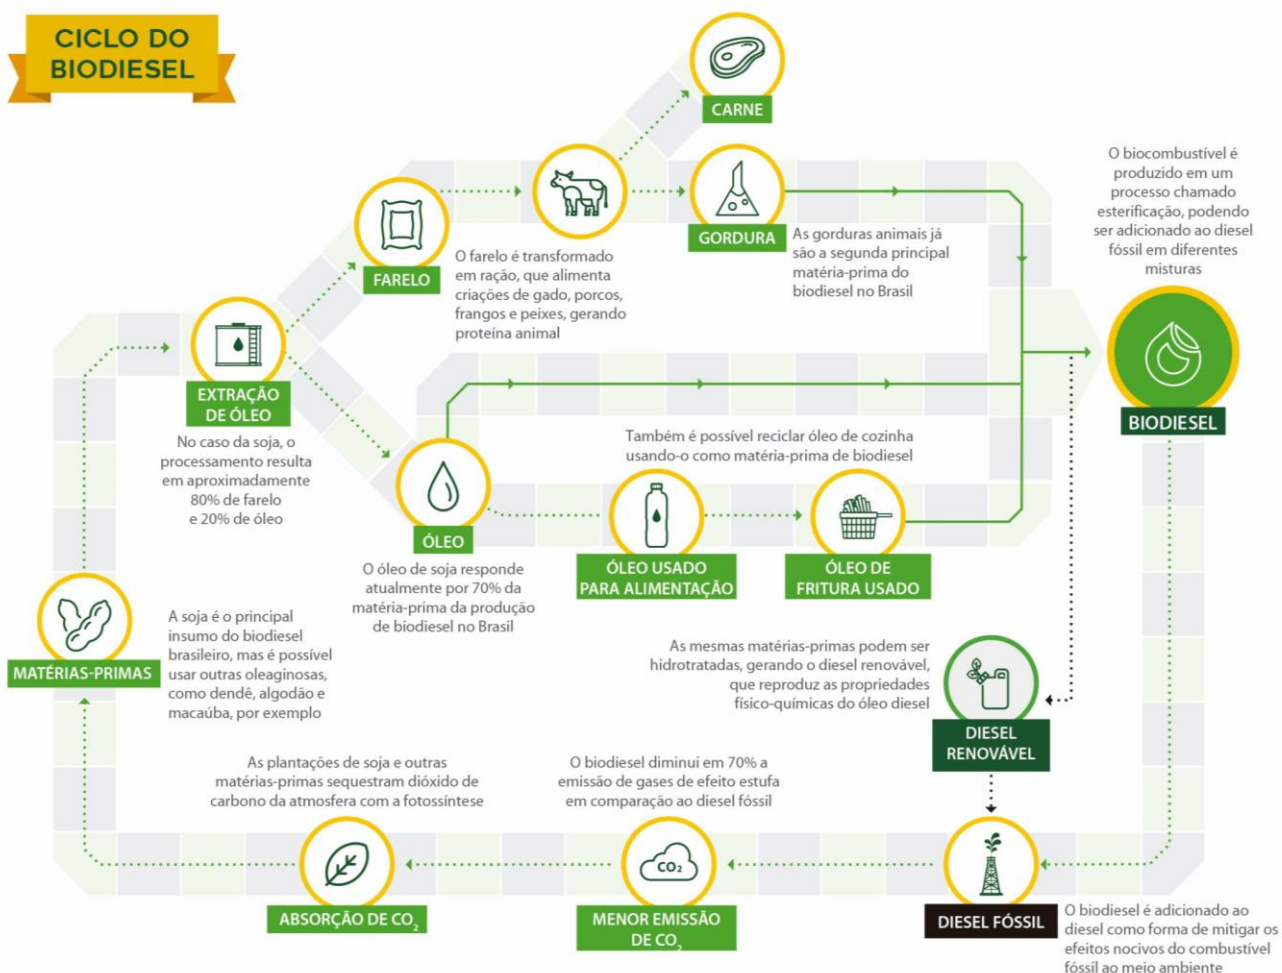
CICLO DO BIODIESEL

CARNE

FARELO

O farelo é transformado em ração, que alimenta criações de gado, porcos, frangos e peixes, gerando proteína animal

GORDURA

As gorduras animais já são a segunda principal matéria-prima do biodiesel no Brasil

O biocombustível é produzido em um processo chamado esterificação, podendo ser adicionado ao diesel fóssil em diferentes misturas

BIODIESEL

EXTRAÇÃO DE ÓLEO

No caso da soja, o processamento resulta em aproximadamente 80% de farelo e 20% de óleo

Também é possível reciclar óleo de cozinha usando-o como matéria-prima de biodiesel

ÓLEO

O óleo de soja responde atualmente por 70% da matéria-prima da produção de biodiesel no Brasil

ÓLEO USADO PARA ALIMENTAÇÃO

ÓLEO DE FRITURA USADO

MATÉRIAS-PRIMAS

A soja é o principal insumo do biodiesel brasileiro, mas é possível usar outras oleaginosas, como dendê, algodão e macaúba, por exemplo

As mesmas matérias-primas podem ser hidrotratadas, gerando o diesel renovável, que reproduz as propriedades físico-químicas do óleo diesel

DIESEL RENOVÁVEL

As plantações de soja e outras matérias-primas sequestram dióxido de carbono da atmosfera com a fotossíntese

O biodiesel diminui em 70% a emissão de gases de efeito estufa em comparação ao diesel fóssil

$CO_2$

ABSORÇÃO DE $CO_2$

MENOR EMISSÃO DE $CO_2$

DIESEL FÓSSIL

O biodiesel é adicionado ao diesel como forma de mitigar os efeitos nocivos do combustível fóssil ao meio ambiente